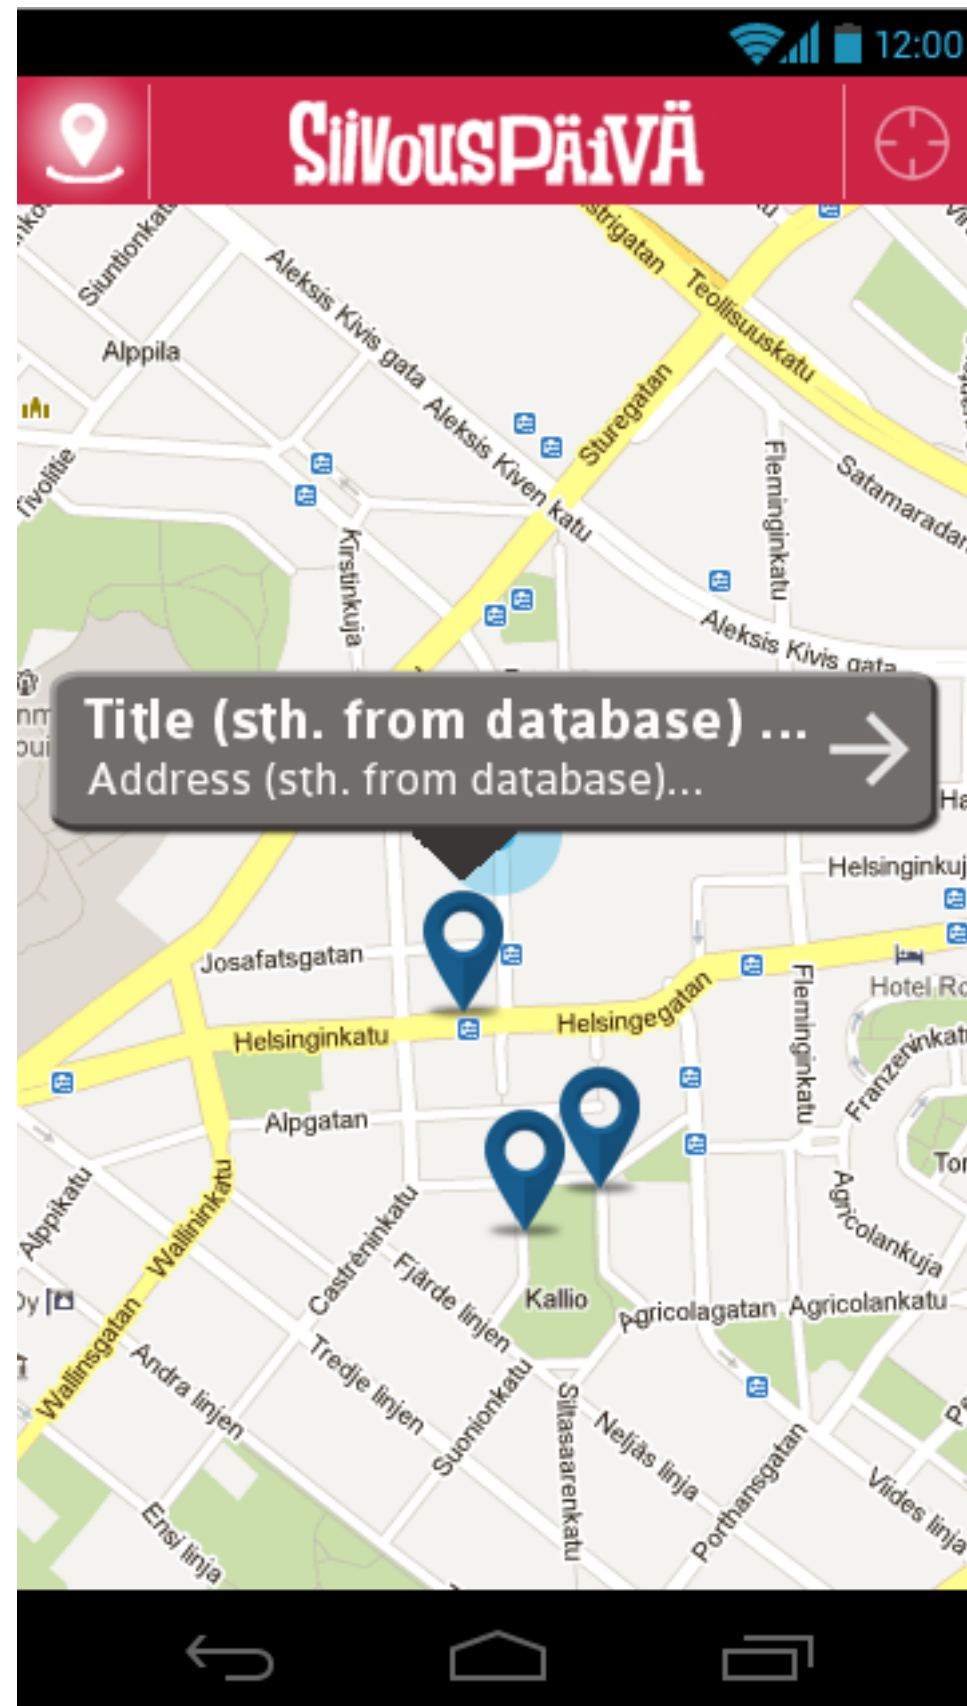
12:00

SIIVOUSPÄIVÄ

Siuntionkatu
Alppila
Tivolitie
Aleksis Kivis gata
Aleksis Kiven katu
Sturegatan
Teollisuuskatu
Satamaradan
Fleminginkatu
Kirstinkuja
Aleksis Kivis gata

Title (sth. from database) ...
Address (sth. from database)...

Helsinginkuj
Josafatsgatan
Helsinginkatu
Helsingegatan
Hotel Ro
Fleminginkatu
Franzeninkatu
Alpgatan
Agricolankuja
Alppikatu
Wallininkatu
Castréninkatu
Fjärde linjen
Kallio
Agricolagatan
Agricolankatu
Wallinsgatan
Andra linjen
Tredje linjen
Suonionkatu
Siltasaarenkatu
Neljäs linja
Porthansgatan
Viides linja
Ensi linja